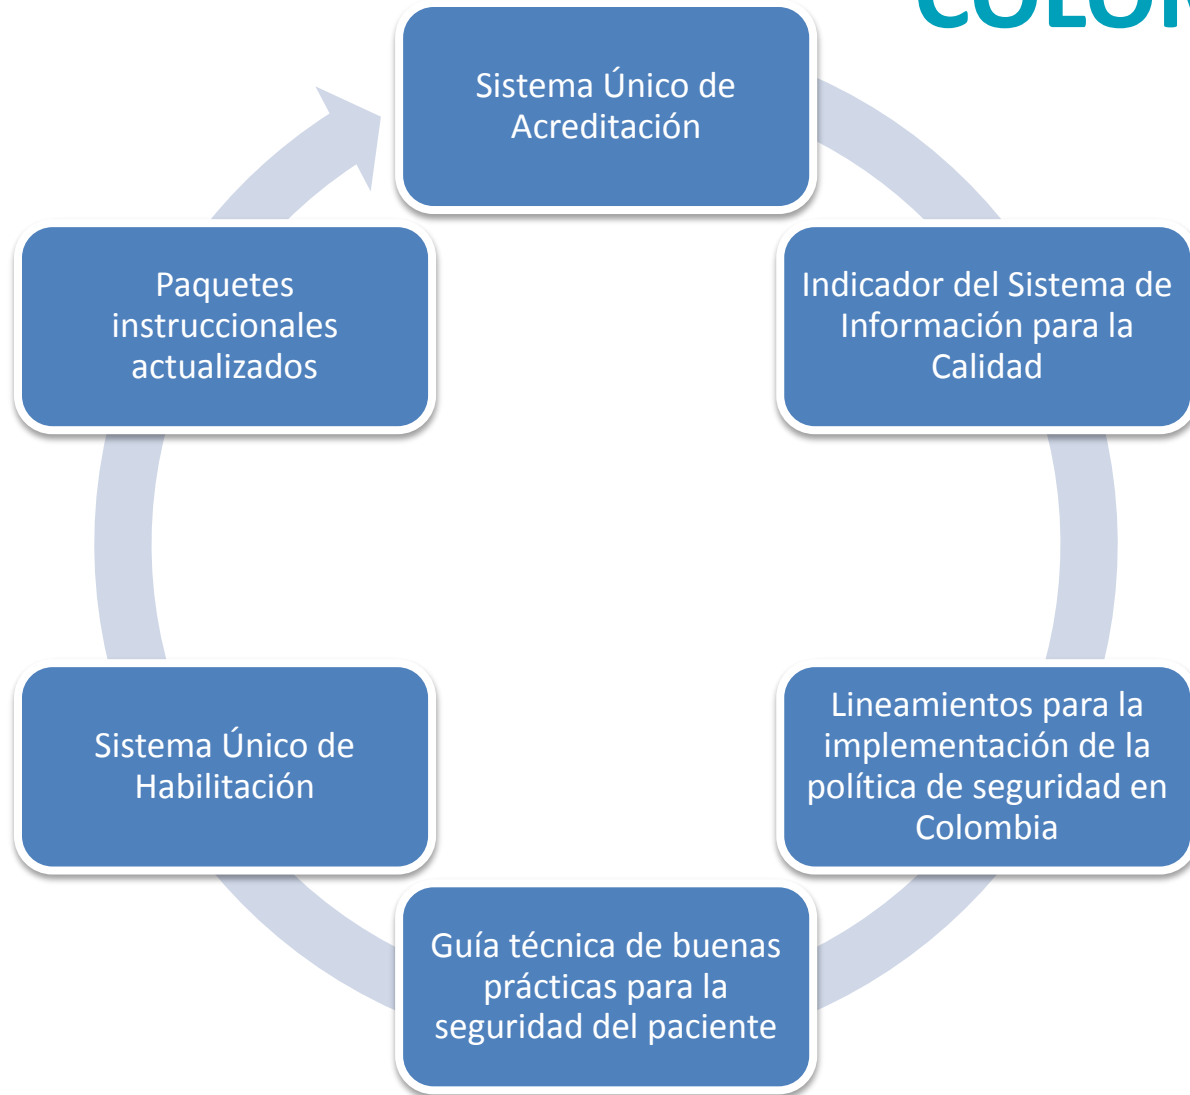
COLO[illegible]

Sistema Único de Acreditación

Indicador del Sistema de Información para la Calidad

Lineamientos para la implementación de la política de seguridad en Colombia

Guía técnica de buenas prácticas para la seguridad del paciente

Sistema Único de Habilitación

Paquetes instruccionales actualizados